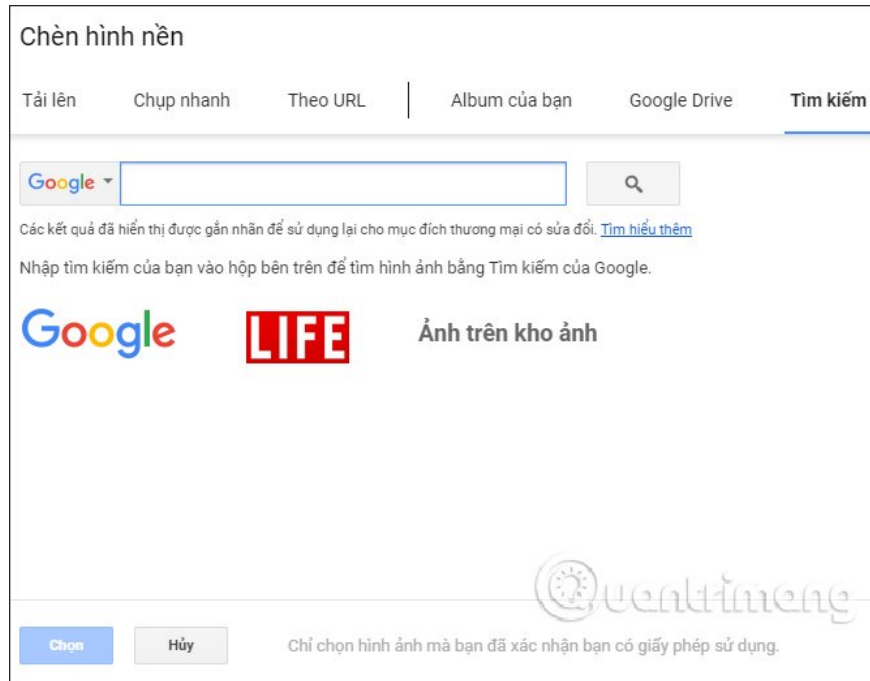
Chèn hình nền

Tải lên Chụp nhanh Theo URL Album của bạn Google Drive Tìm kiếm

Google

Các kết quả đã hiển thị được gắn nhãn để sử dụng lại cho mục đích thương mại có sửa đổi. Tìm hiểu thêm

Nhập tìm kiếm của bạn vào hộp bên trên để tìm hình ảnh bằng Tìm kiếm của Google.

Google LIFE Ảnh trên kho ảnh

Quantrimang

Chọn Hủy Chỉ chọn hình ảnh mà bạn đã xác nhận bạn có giấy phép sử dụng.